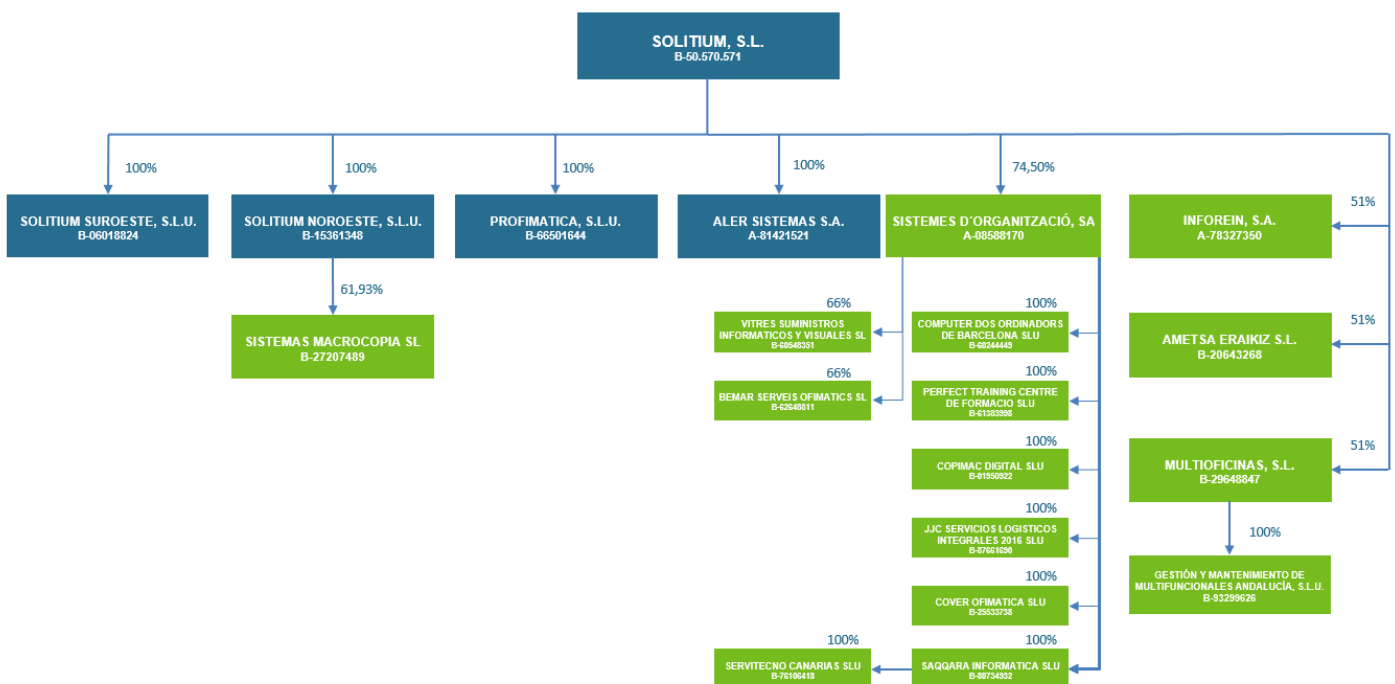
SOLITIUM, S.L.
B-50.570.571

100%
SOLITIUM SUROESTE, S.L.U.
B-06018824

100%
SOLITIUM NOROESTE, S.L.U.
B-15361348

61,93%
SISTEMAS MACROCOPIA SL
B-27207489

100%
PROFIMATICA, S.L.U.
B-66501644

100%
ALER SISTEMAS S.A.
A-81421521

74,50%
SISTEMES D'ORGANITZACIÓ, SA
A-08588170

66%
VITRES SUMINISTROS INFORMATICOS Y VISUALES SL
B-60546351

66%
BEMAR SERVEIS OFIMATICS SL
B-62648811

100%
COMPUTER DOS ORDINADORS DE BARCELONA SLU
B-60244449

100%
PERFECT TRAINING CENTRE DE FORMACIO SLU
B-61383998

100%
COPIMAC DIGITAL SLU
B-61550922

100%
JJC SERVICIOS LOGISTICOS INTEGRALES 2016 SLU
B-87661590

100%
COVER OFIMATICA SLU
B-25533738

100%
SAQQARA INFORMATICA SLU
B-80734932

100%
SERVITECNO CANARIAS SLU
B-76106418

51%
INFOREIN, S.A.
A-78327350

51%
AMETSA ERAIKIZ S.L.
B-20643268

51%
MULTIOFICINAS, S.L.
B-29648847

100%
GESTIÓN Y MANTENIMIENTO DE MULTIFUNCIONALES ANDALUCÍA, S.L.U.
B-93299626